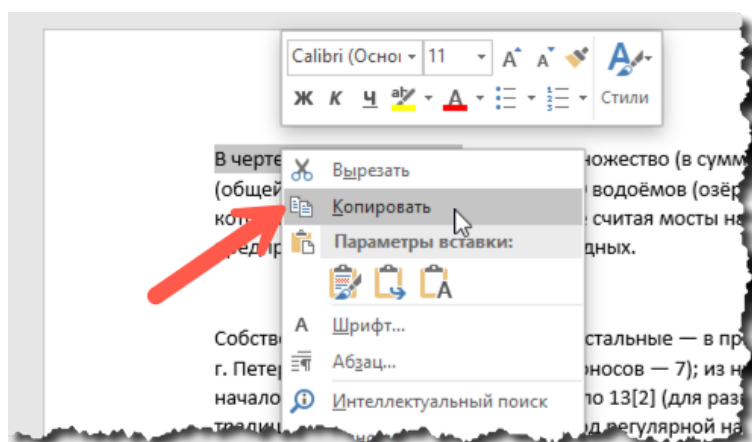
Calibri (Основ 11 A A Стили
Ж К Ч A

В черте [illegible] ножество (в сумм
(общей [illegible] водоёмов (озёр
кот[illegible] считая мосты н
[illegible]дных.

Вырезать
Копировать
Параметры вставки:
Шрифт...
Абзац...
Интеллектуальный поиск

Собств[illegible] стальные — в пр
г. Петер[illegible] носов — 7); из н
начало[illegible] ло 13[2] (для раз
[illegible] регулярной на